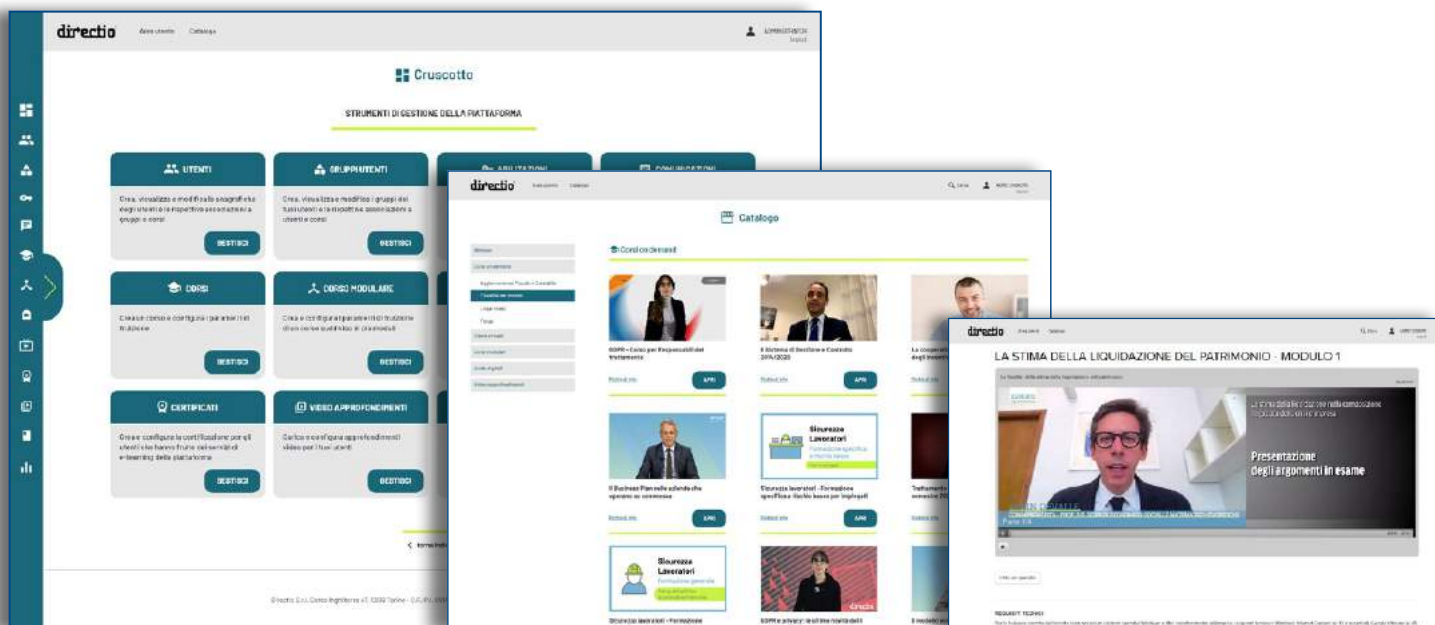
directio Area utente Catalogo

AMMINISTRATORE

Cruscotto

STRUMENTI DI GESTIONE DELLA PIATTAFORMA

UTENTI
Crea, visualizza e modifica le anagrafiche degli utenti e le rispettive associazioni a gruppi e corsi
GESTISCI

GRUPPI UTENTI
Crea, visualizza e modifica i gruppi dei fruitori e le rispettive associazioni a utenti e corsi
GESTISCI

ABILITAZIONI

COMUNICAZIONI

CORSI
Crea un corso e configura i parametri di fruizione
GESTISCI

CORSO MODULARE
Crea e configura i parametri di fruizione di un corso modulare
GESTISCI

CERTIFICATI
Crea e configura le certificazioni per gli utenti che hanno fruito dei servizi di e-learning della piattaforma
GESTISCI

VIDEO APPROFONDIMENTI
Carica e configura approfondimenti video per i tuoi utenti
GESTISCI

torna indietro

Directio S.r.l. Corso Inghilterra 47, 10138 Torino - C.F./P.IVA

directio Area utente Catalogo

Cerca

Catalogo

Corsi on demand

GDPR - Corso per Responsabili del trattamento
Scopri di più APRI

Il Sistema di Gestione e Controllo 2014/2020
Scopri di più APRI

Il Business Plan nelle aziende che operano on commesse
Scopri di più APRI

Sicurezza Lavoratori
Sicurezza lavoratori - Formazione specifica: Rischio basso per impiegati
Scopri di più APRI

Sicurezza Lavoratori
Formazione generale

GDPR e privacy: le ultime novità del

directio

LA STIMA DELLA LIQUIDAZIONE DEL PATRIMONIO - MODULO 1

Presentazione degli argomenti in esame

REQUISITI TECNICI